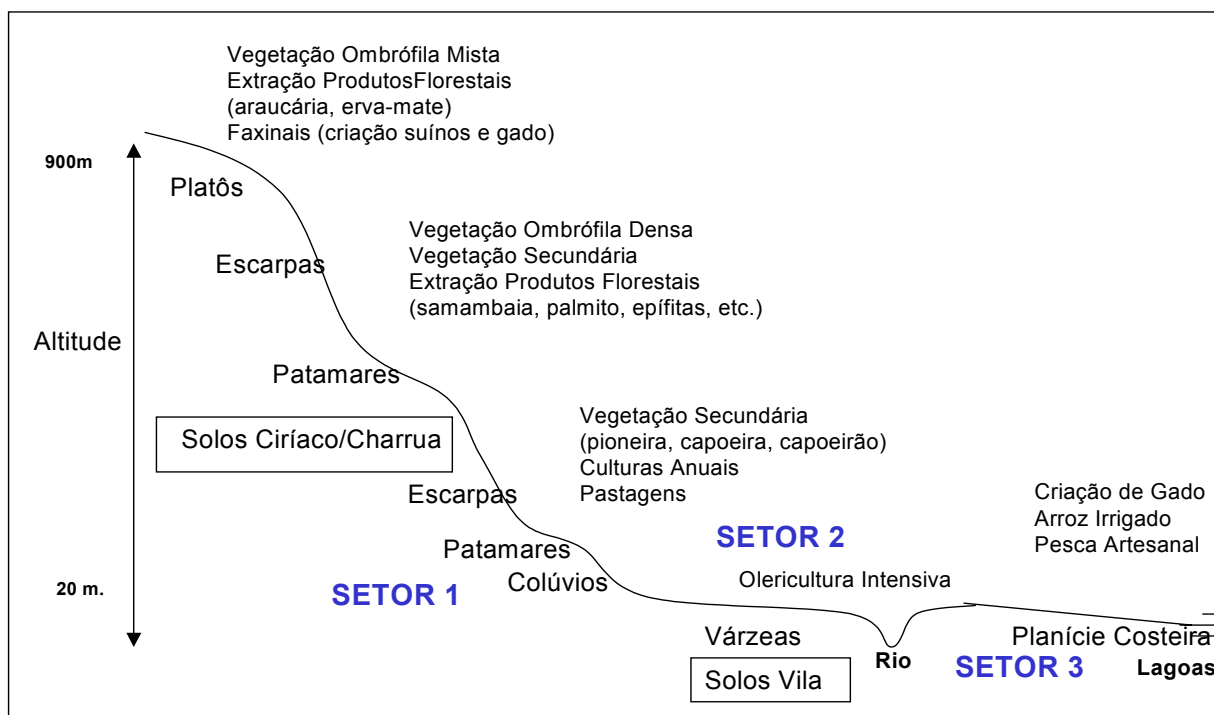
Vegetação Ombrófila Mista
Extração ProdutosFlorestais
(araucária, erva-mate)
Faxinais (criação suínos e gado)

900m

Platôs

Vegetação Ombrófila Densa
Vegetação Secundária
Extração Produtos Florestais
(samambaia, palmito, epífitas, etc.)

Escarpas

Altitude

Patamares

Solos Ciríaco/Charrua

Vegetação Secundária
(pioneira, capoeira, capoeirão)
Culturas Anuais
Pastagens

Escarpas

Criação de Gado
Arroz Irrigado
Pesca Artesanal

SETOR 2

Patamares

Colúvios

Olericultura Intensiva

20 m.

SETOR 1

Várzeas

Planície Costeira

Rio

SETOR 3

Lagoas

Solos Vila